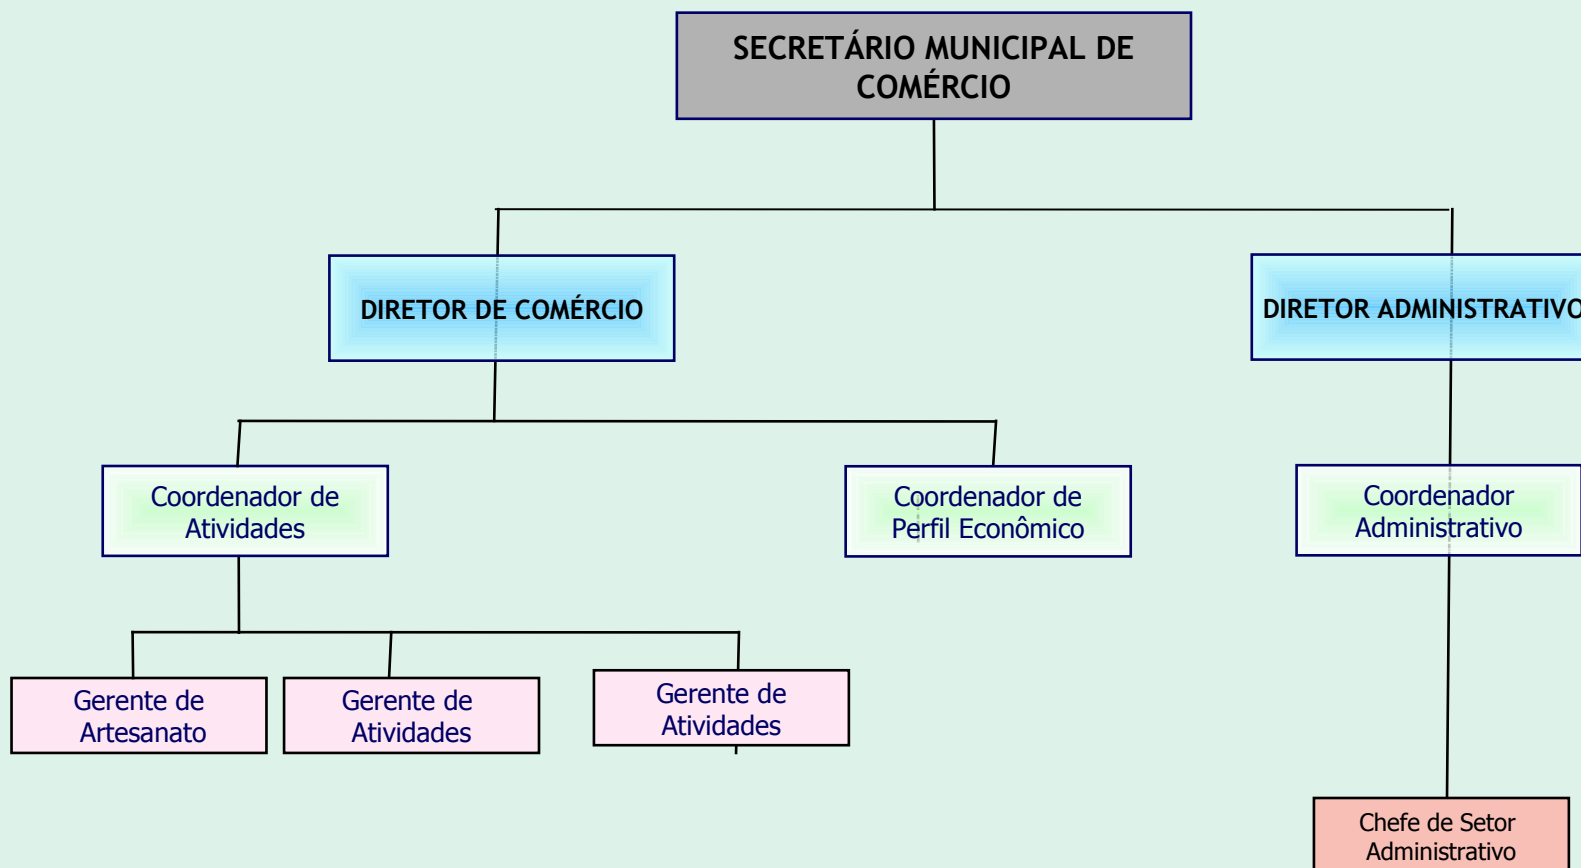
SECRETÁRIO MUNICIPAL DE COMÉRCIO

DIRETOR DE COMÉRCIO

DIRETOR ADMINISTRATIVO

Coordenador de Atividades

Coordenador de Perfil Econômico

Coordenador Administrativo

Gerente de Artesanato

Gerente de Atividades

Gerente de Atividades

Chefe de Setor Administrativo